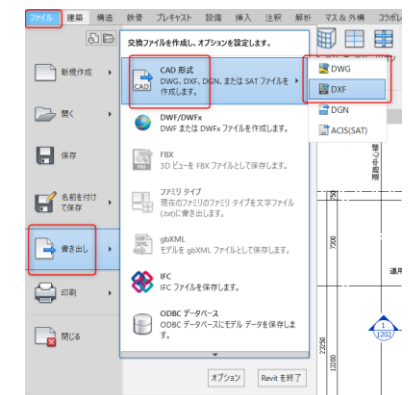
ファイル 建築 構造 鉄骨 プレキャスト 設備 挿入 注釈 解析 マス & 外構 コラボレ

新規作成

開く

保存

名前を付けて保存

書き出し

印刷

閉じる

交換ファイルを作成し、オプションを設定します。

CAD 形式
DWG、DXF、DGN、または SAT ファイルを作成します。

DWF/DWFx
DWF または DWFx ファイルを作成します。

FBX
3D ビューを FBX ファイルとして保存します。

ファミリ タイプ
現在のファミリのファミリ タイプを文字ファイル (.txt)に書き出します。

gbXML
モデルを gbXML ファイルとして保存します。

IFC
IFC ファイルを保存します。

ODBC データベース
ODBC データベースにモデル データを保存します。

オプション Revit を終了

DWG
DXF
DGN
ACIS(SAT)

7200
12200
1
1202